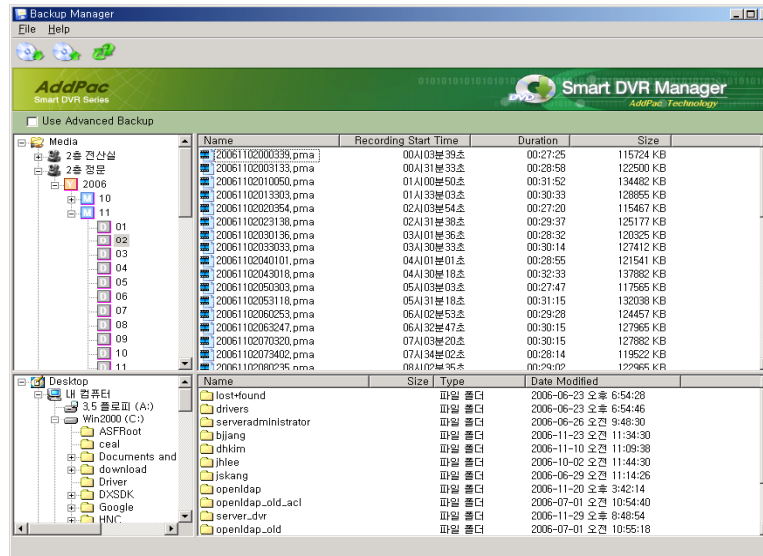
Backup Manager

File Help

AddPac
Smart DVR Series

Smart DVR Manager
AddPac Technology

Use Advanced Backup

Media
2층 전산실
2층 정문
2006
10
11
01
02
03
04
05
06
07
08
09
10
11

| Name | Recording Start Time | Duration | Size |
|---|---|---|---|
| 20061102000339.pma | 00시03분39초 | 00:27:25 | 115724 KB |
| 20061102003133.pma | 00시31분33초 | 00:28:58 | 122500 KB |
| 20061102010050.pma | 01시00분50초 | 00:31:52 | 134482 KB |
| 20061102013303.pma | 01시33분03초 | 00:30:33 | 128855 KB |
| 20061102020354.pma | 02시03분54초 | 00:27:20 | 115467 KB |
| 20061102023138.pma | 02시31분38초 | 00:29:37 | 125177 KB |
| 20061102030136.pma | 03시01분36초 | 00:28:32 | 120325 KB |
| 20061102033033.pma | 03시30분33초 | 00:30:14 | 127412 KB |
| 20061102040101.pma | 04시01분01초 | 00:28:55 | 121541 KB |
| 20061102043018.pma | 04시30분18초 | 00:32:33 | 137882 KB |
| 20061102050303.pma | 05시03분03초 | 00:27:47 | 117565 KB |
| 20061102053118.pma | 05시31분18초 | 00:31:15 | 132038 KB |
| 20061102060253.pma | 06시02분53초 | 00:29:28 | 124457 KB |
| 20061102063247.pma | 06시32분47초 | 00:30:15 | 127965 KB |
| 20061102070320.pma | 07시03분20초 | 00:30:15 | 127882 KB |
| 20061102073402.pma | 07시34분02초 | 00:28:14 | 119522 KB |
| 20061102080235.pma | 08시02분35초 | 00:29:02 | 122965 KB |

Desktop
내 컴퓨터
3.5 플로피 (A:)
Win2000 (C:)
ASFRoot
ceal
Documents and
download
Driver
DXSDK
Google
HNC

| Name | Size | Type | Date Modified |
|---|---|---|---|
| lost+found | | 파일 폴더 | 2006-06-23 오후 6:54:28 |
| drivers | | 파일 폴더 | 2006-06-23 오후 6:54:46 |
| serveradministrator | | 파일 폴더 | 2006-06-26 오전 9:48:30 |
| bjjang | | 파일 폴더 | 2006-11-23 오전 11:34:30 |
| dhkim | | 파일 폴더 | 2006-11-10 오전 11:09:38 |
| jhlee | | 파일 폴더 | 2006-10-02 오전 11:44:30 |
| jskang | | 파일 폴더 | 2006-06-29 오전 11:14:26 |
| openldap | | 파일 폴더 | 2006-11-20 오후 3:42:14 |
| openldap_old_acl | | 파일 폴더 | 2006-07-01 오전 10:54:40 |
| server_dvr | | 파일 폴더 | 2006-11-29 오후 8:48:54 |
| openldap_old | | 파일 폴더 | 2006-07-01 오전 10:55:18 |